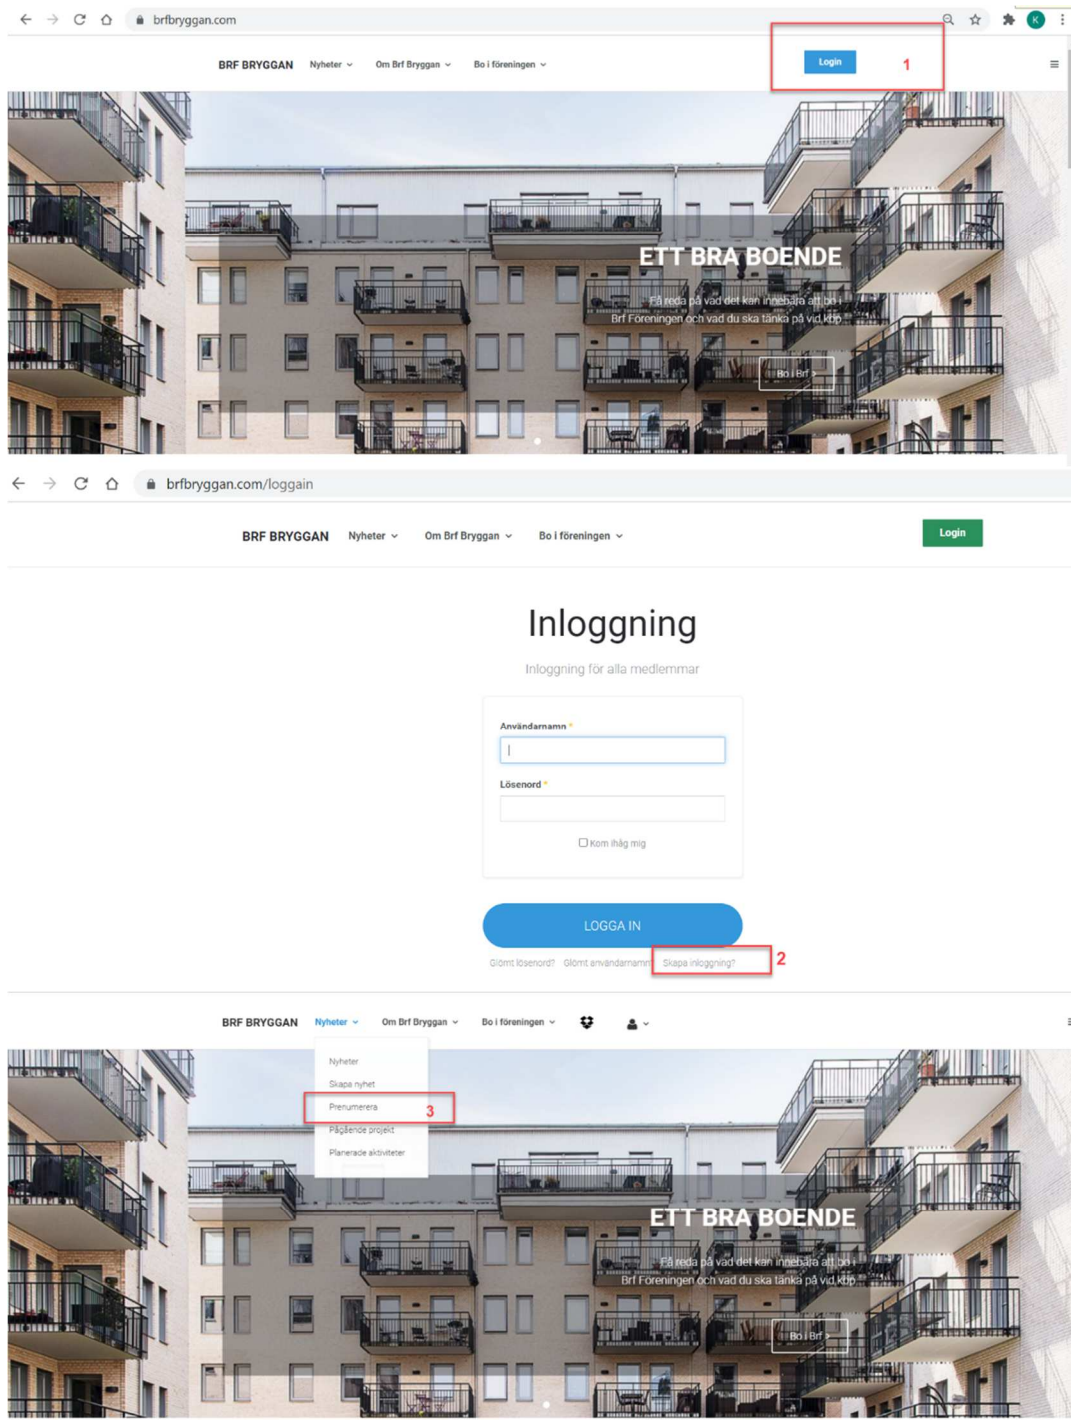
brfbryggan.com

BRF BRYGGAN Nyheter Om Brf Bryggan Bo i föreningen

Login 1

ETT BRA BOENDE

Få reda på vad det kan innebära att bo i Brf Föreningen och vad du ska tänka på vid köp

Bo i Brf >

brfbryggan.com/loggain

BRF BRYGGAN Nyheter Om Brf Bryggan Bo i föreningen

Login

Inloggning

Inloggning för alla medlemmar

Användarnamn *

Lösenord *

Kom ihåg mig

LOGGA IN

Glömt lösenord? Glömt användarnamn? Skapa inloggning? 2

BRF BRYGGAN Nyheter Om Brf Bryggan Bo i föreningen

Nyheter
Skapa nyhet
Prenumerera 3
Pågående projekt
Planerade aktiviteter

ETT BRA BOENDE

Få reda på vad det kan innebära att bo i Brf Föreningen och vad du ska tänka på vid köp

Bo i Brf >